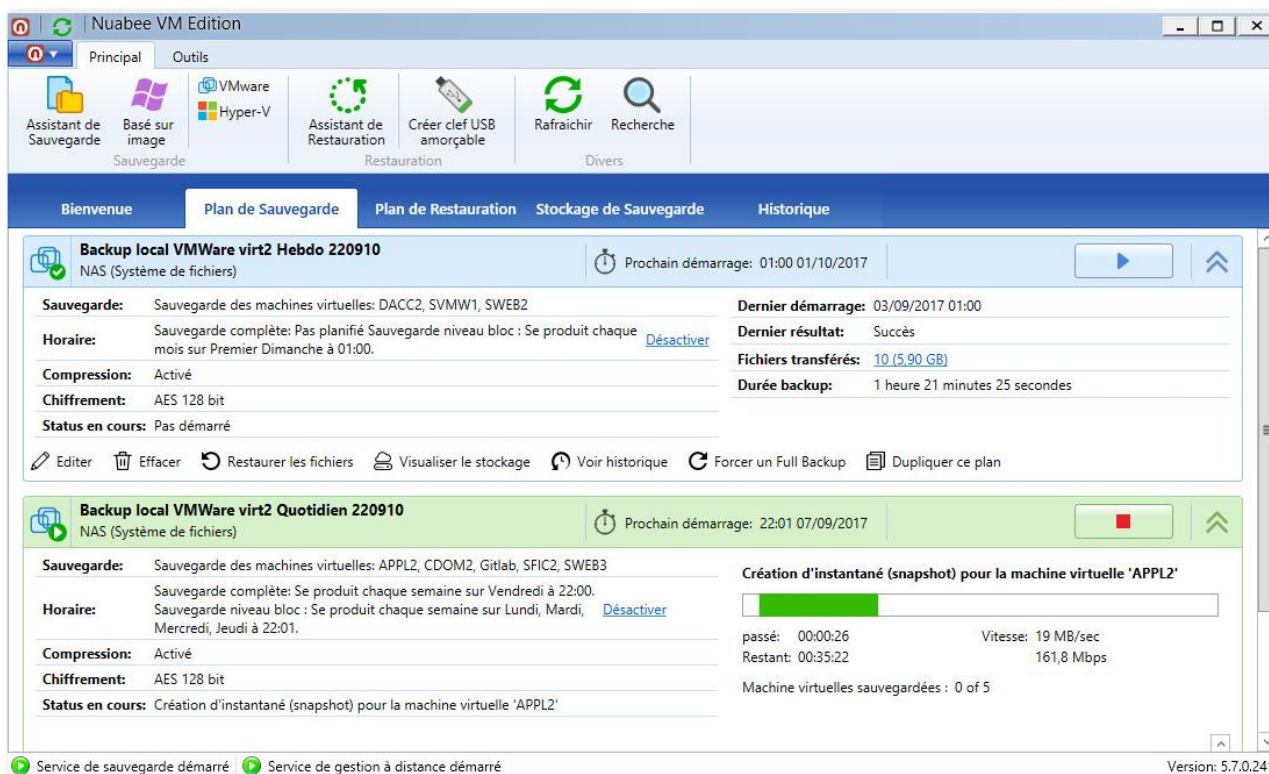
Nuabee VM Edition

Principal Outils

Assistant de Sauvegarde
Basé sur image
VMware
Hyper-V
Sauvegarde
Assistant de Restauration
Créer clef USB amorçable
Restauration
Rafraichir
Recherche
Divers

Bienvenue Plan de Sauvegarde Plan de Restauration Stockage de Sauvegarde Historique

Backup local VMWare virt2 Hebdo 220910
NAS (Système de fichiers)
Prochain démarrage: 01:00 01/10/2017

| | |
|---|---|
| Sauvegarde: | Sauvegarde des machines virtuelles: DACC2, SVMW1, SWEB2 |
| Horaire: | Sauvegarde complète: Pas planifié Sauvegarde niveau bloc : Se produit chaque mois sur Premier Dimanche à 01:00. Désactiver |
| Compression: | Activé |
| Chiffrement: | AES 128 bit |
| Status en cours: | Pas démarré |

| | |
|---|---|
| Dernier démarrage: | 03/09/2017 01:00 |
| Dernier résultat: | Succès |
| Fichiers transférés: | 10 (5,90 GB) |
| Durée backup: | 1 heure 21 minutes 25 secondes |

Editer Effacer Restaurer les fichiers Visualiser le stockage Voir historique Forcer un Full Backup Dupliquer ce plan

Backup local VMWare virt2 Quotidien 220910
NAS (Système de fichiers)
Prochain démarrage: 22:01 07/09/2017

| | |
|---|---|
| Sauvegarde: | Sauvegarde des machines virtuelles: APPL2, CDOM2, Gitlab, SFIC2, SWEB3 |
| Horaire: | Sauvegarde complète: Se produit chaque semaine sur Vendredi à 22:00. Sauvegarde niveau bloc : Se produit chaque semaine sur Lundi, Mardi, Mercredi, Jeudi à 22:01. Désactiver |
| Compression: | Activé |
| Chiffrement: | AES 128 bit |
| Status en cours: | Création d'instantané (snapshot) pour la machine virtuelle 'APPL2' |

Création d'instantané (snapshot) pour la machine virtuelle 'APPL2'
passé: 00:00:26 Vitesse: 19 MB/sec
Restant: 00:35:22 161,8 Mbps
Machine virtuelles sauvegardées : 0 of 5

Service de sauvegarde démarré Service de gestion à distance démarré
Version: 5.7.0.24